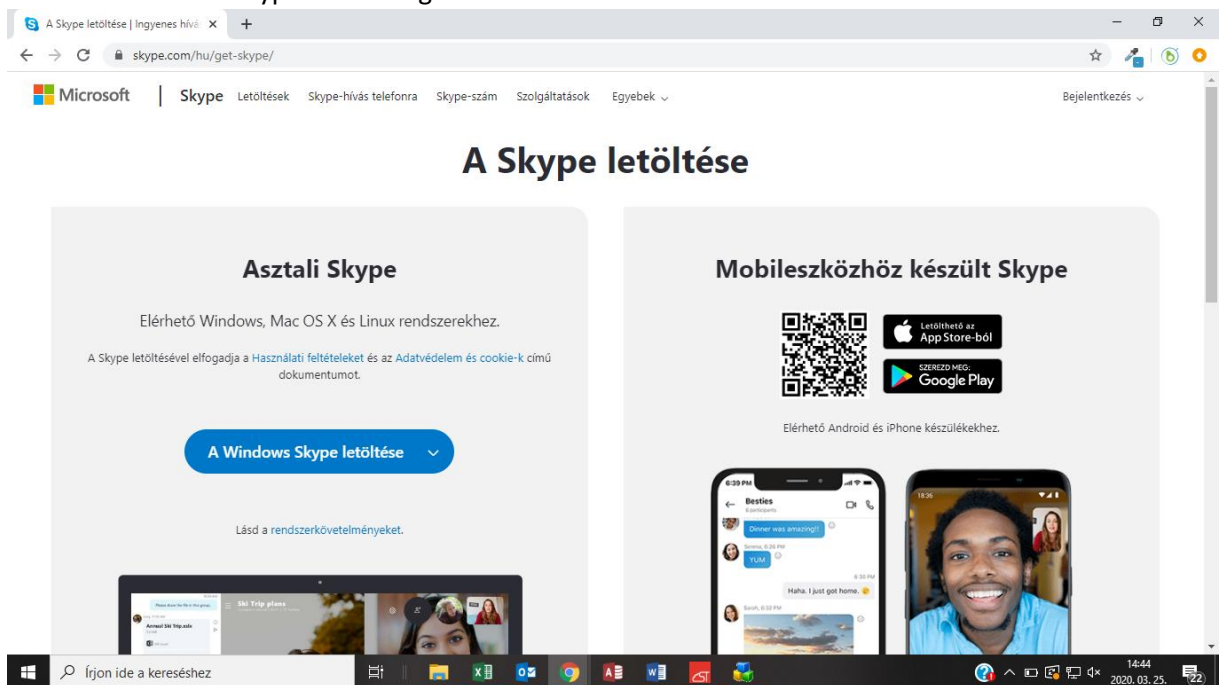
A Skype letöltése | Ingyenes hívá ×
+
skype.com/hu/get-skype/

Microsoft | Skype Letöltések Skype-hívás telefonra Skype-szám Szolgáltatások Egyebek

Bejelentkezés

A Skype letöltése

Asztali Skype

Elérhető Windows, Mac OS X és Linux rendszerekhez.

A Skype letöltésével elfogadja a Használati feltételeket és az Adatvédelem és cookie-k című dokumentumot.

A Windows Skype letöltése

Lásd a rendszerkövetelményeket.

Ski Trip plans

Annual Ski Trip.xlsx

Mobileszközhöz készült Skype

Letölthető az App Store-ból

SZEREZD MEG: Google Play

Elérhető Android és iPhone készülékekhez.

6:39 PM

Besties

Dinner was amazing!!

YUM

Haha. I just got home.

18:26

Írjon ide a kereséshez

14:44
2020. 03. 25.

22